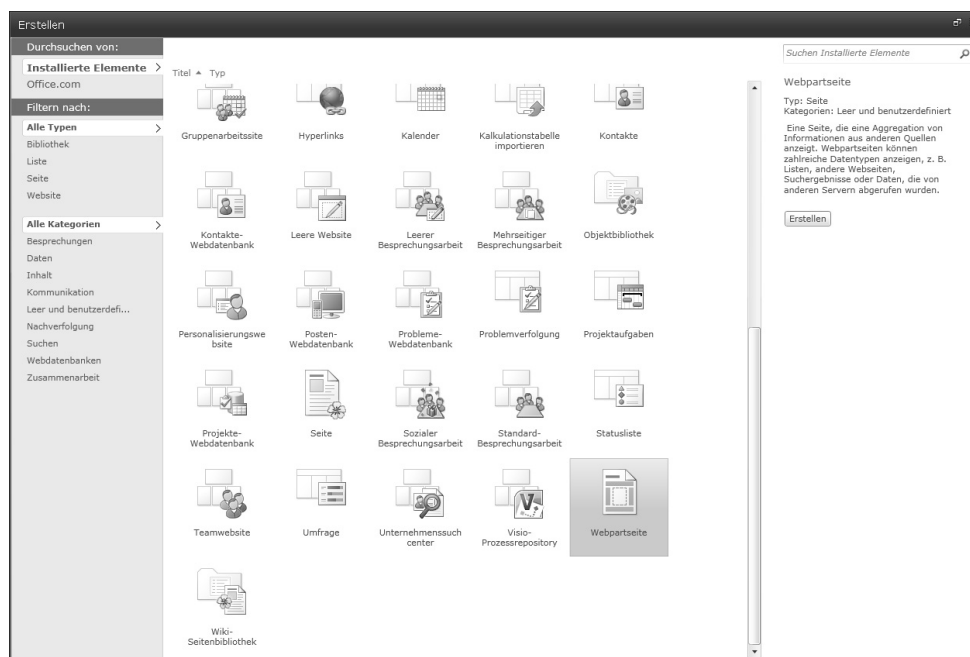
Erstellen

Durchsuchen von:
Installierte Elemente
Office.com
Filtern nach:
Alle Typen
Bibliothek
Liste
Seite
Website

Alle Kategorien
Besprechungen
Daten
Inhalt
Kommunikation
Leer und benutzerdefi...
Nachverfolgung
Suchen
Webdatenbanken
Zusammenarbeit

Titel ▲ Typ

Gruppenarbeitssite
Hyperlinks
Kalender
Kalkulationstabelle importieren
Kontakte
Kontakte-Webdatenbank
Leere Website
Leerer Besprechungsarbeit
Mehrseitiger Besprechungsarbeit
Objektbibliothek
Personalisierungswebsite
Posten-Webdatenbank
Probleme-Webdatenbank
Problemverfolgung
Projektaufgaben
Projekte-Webdatenbank
Seite
Sozialer Besprechungsarbeit
Standard-Besprechungsarbeit
Statusliste
Teamwebsite
Umfrage
Unternehmenssuchcenter
Visio-Prozessrepository
Webpartseite
Wiki-Seitenbibliothek

Suchen Installierte Elemente

Webpartseite

Typ: Seite
Kategorien: Leer und benutzerdefiniert

Eine Seite, die eine Aggregation von Informationen aus anderen Quellen anzeigt. Webpartseiten können zahlreiche Datentypen anzeigen, z. B. Listen, andere Webseiten, Suchergebnisse oder Daten, die von anderen Servern abgerufen wurden.

Erstellen